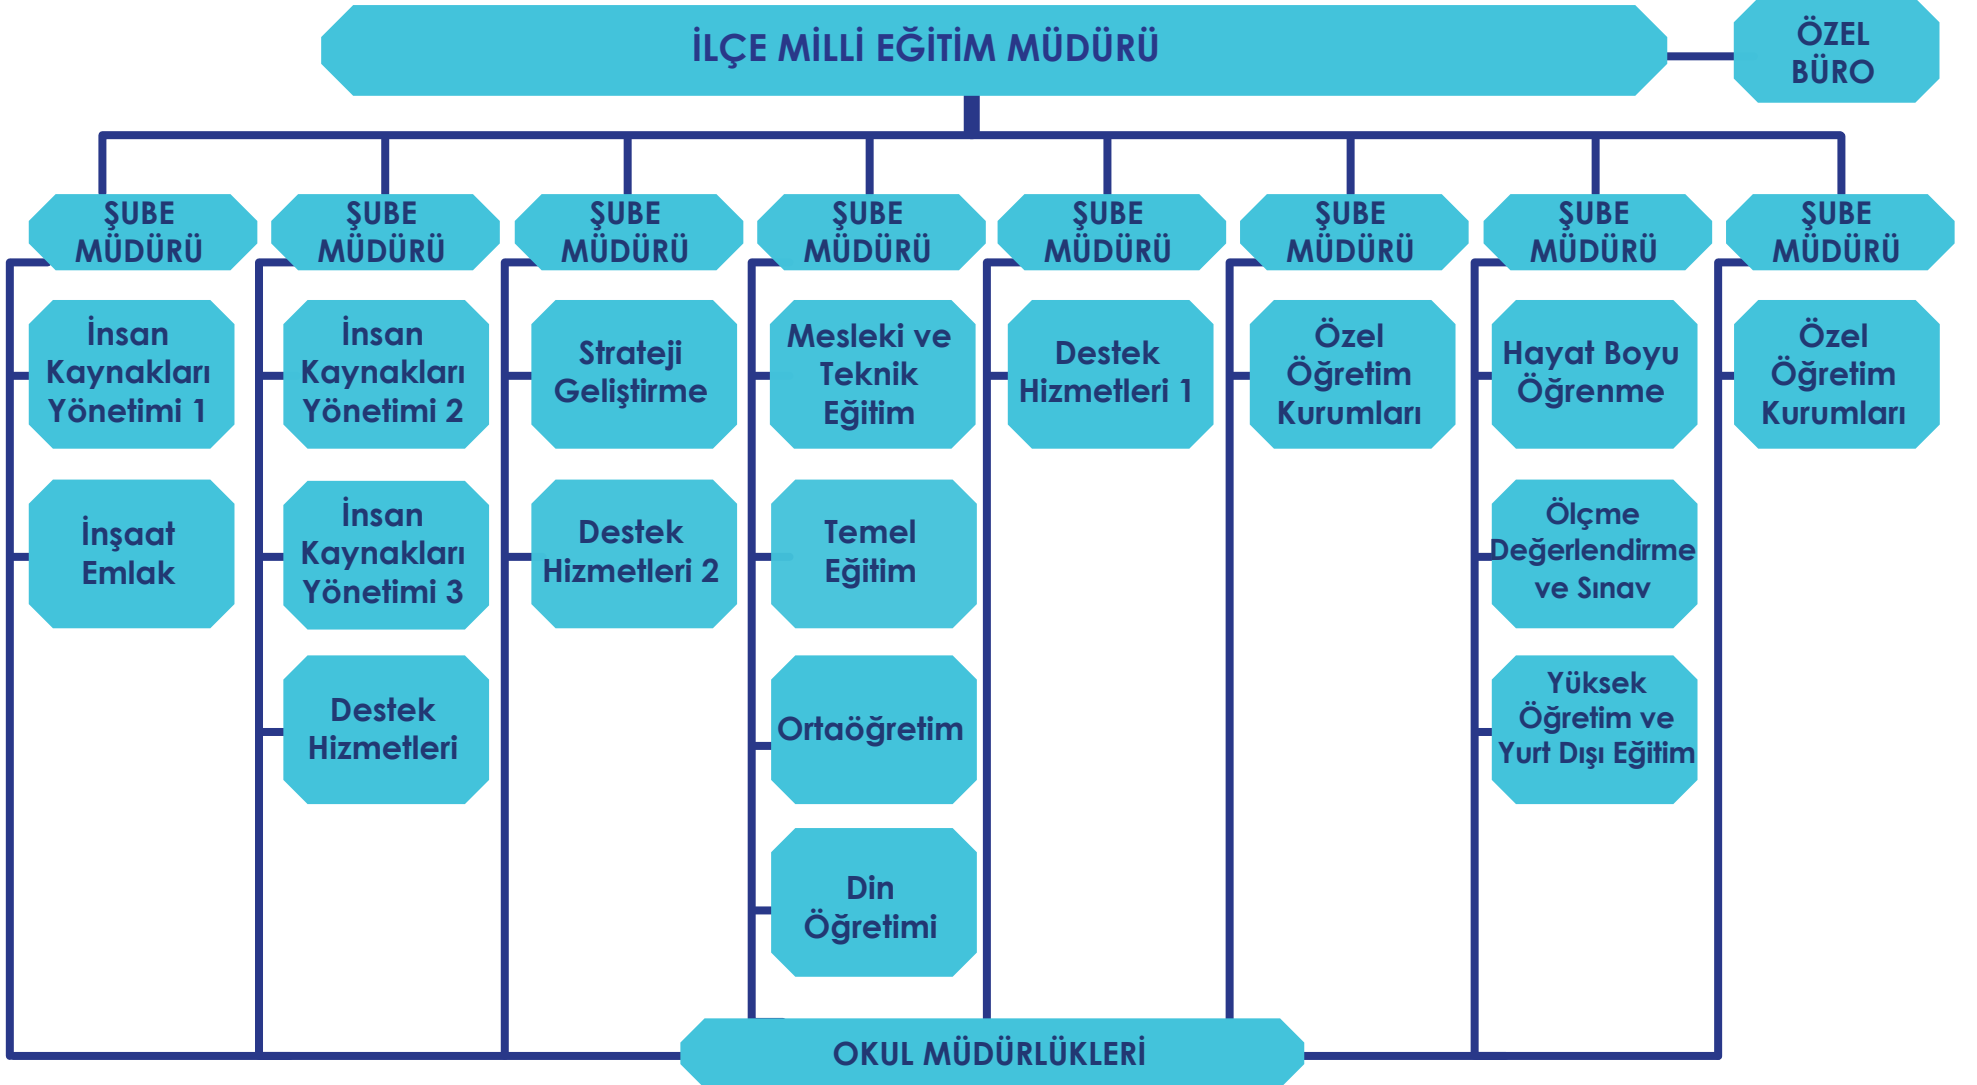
İLÇE MİLLİ EĞİTİM MÜDÜRÜ

ÖZEL BÜRO

ŞUBE MÜDÜRÜ

İnsan Kaynakları Yönetimi 1

İnşaat Emlak

ŞUBE MÜDÜRÜ

İnsan Kaynakları Yönetimi 2

İnsan Kaynakları Yönetimi 3

Destek Hizmetleri

ŞUBE MÜDÜRÜ

Strateji Geliştirme

Destek Hizmetleri 2

ŞUBE MÜDÜRÜ

Mesleki ve Teknik Eğitim

Temel Eğitim

Ortaöğretim

Din Öğretimi

ŞUBE MÜDÜRÜ

Destek Hizmetleri 1

ŞUBE MÜDÜRÜ

Özel Öğretim Kurumları

ŞUBE MÜDÜRÜ

Hayat Boyu Öğrenme

Ölçme Değerlendirme ve Sınav

Yüksek Öğretim ve Yurt Dışı Eğitim

ŞUBE MÜDÜRÜ

Özel Öğretim Kurumları

OKUL MÜDÜRLÜKLERİ